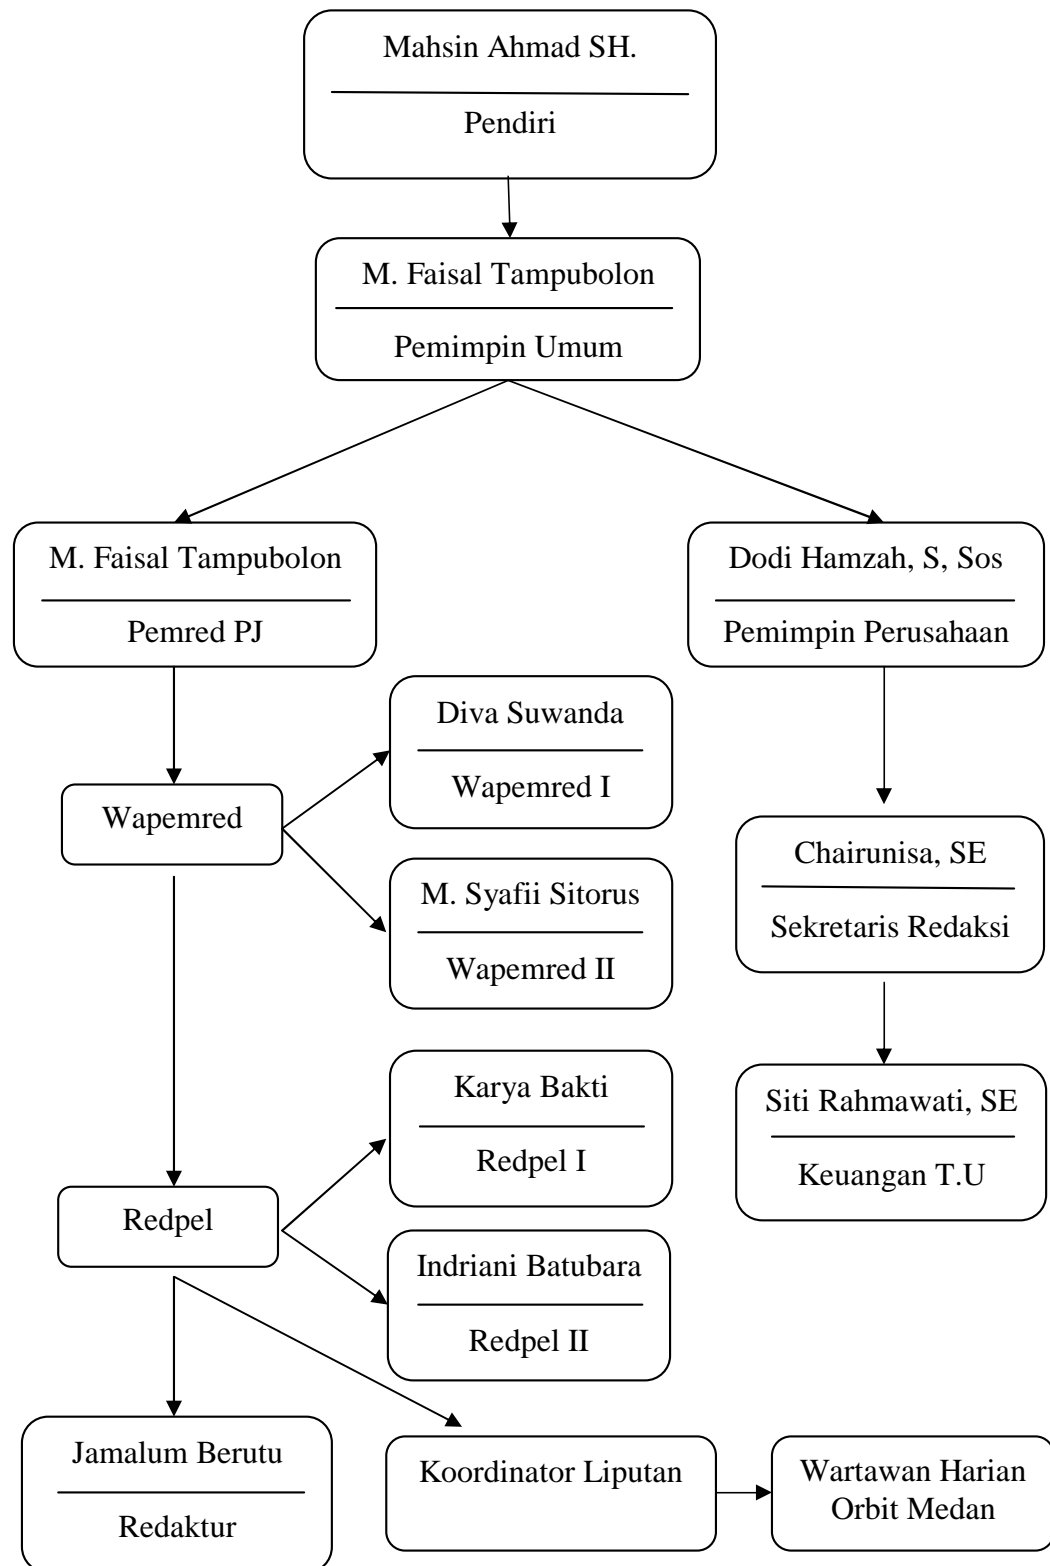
Mahsin Ahmad SH.
Pendiri

M. Faisal Tampubolon
Pemimpin Umum

M. Faisal Tampubolon
Pemred PJ

Dodi Hamzah, S, Sos
Pemimpin Perusahaan

Wapemred

Diva Suwanda
Wapemred I

M. Syafii Sitorus
Wapemred II

Chairunisa, SE
Sekretaris Redaksi

Siti Rahmawati, SE
Keuangan T.U

Redpel

Karya Bakti
Redpel I

Indriani Batubara
Redpel II

Jamalum Berutu
Redaktur

Koordinator Liputan

Wartawan Harian Orbit Medan